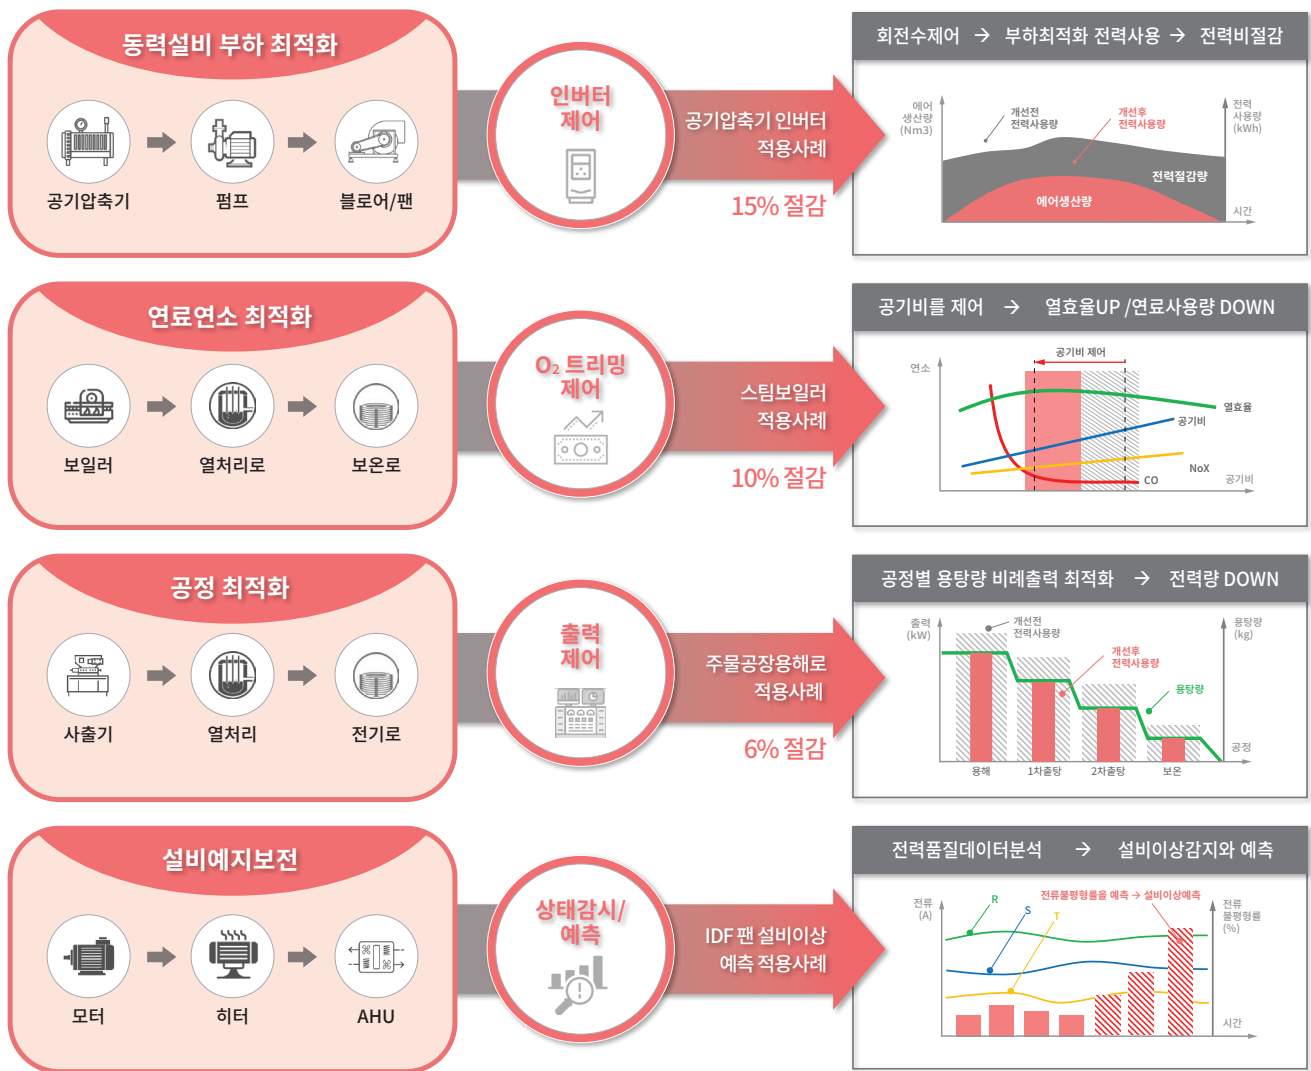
동력설비 부하 최적화

공기압축기 → 펌프 → 블로어/팬

인버터 제어

공기압축기 인버터 적용사례

15% 절감

회전수제어 → 부하최적화 전력사용 → 전력비절감

에어 생산량 (Nm3)

개선전 전력사용량

개선후 전력사용량

전력 사용량 (kWh)

전력절감량

에어생산량

시간

연료연소 최적화

보일러 → 열처리로 → 보온로

$O_2$ 트리밍 제어

스팀보일러 적용사례

10% 절감

공기비를 제어 → 열효율UP /연료사용량 DOWN

공기비 제어

연소

열효율

공기비

NoX

CO

공기비

공정 최적화

사출기 → 열처리 → 전기로

출력 제어

주물공장용해로 적용사례

6% 절감

공정별 용탕량 비례출력 최적화 → 전력량 DOWN

출력 (kW)

개선전 전력사용량

개선후 전력사용량

용탕량 (kg)

용탕량

공정

용해

1차출탕

2차출탕

보온

설비예지보전

모터 → 히터 → AHU

상태감시/ 예측

IDF 팬 설비이상 예측 적용사례

전력품질데이터분석 → 설비이상감지와 예측

전류 (A)

R

S

T

전류불평형률을 예측 → 설비이상예측

전류 불평형률 (%)

시간